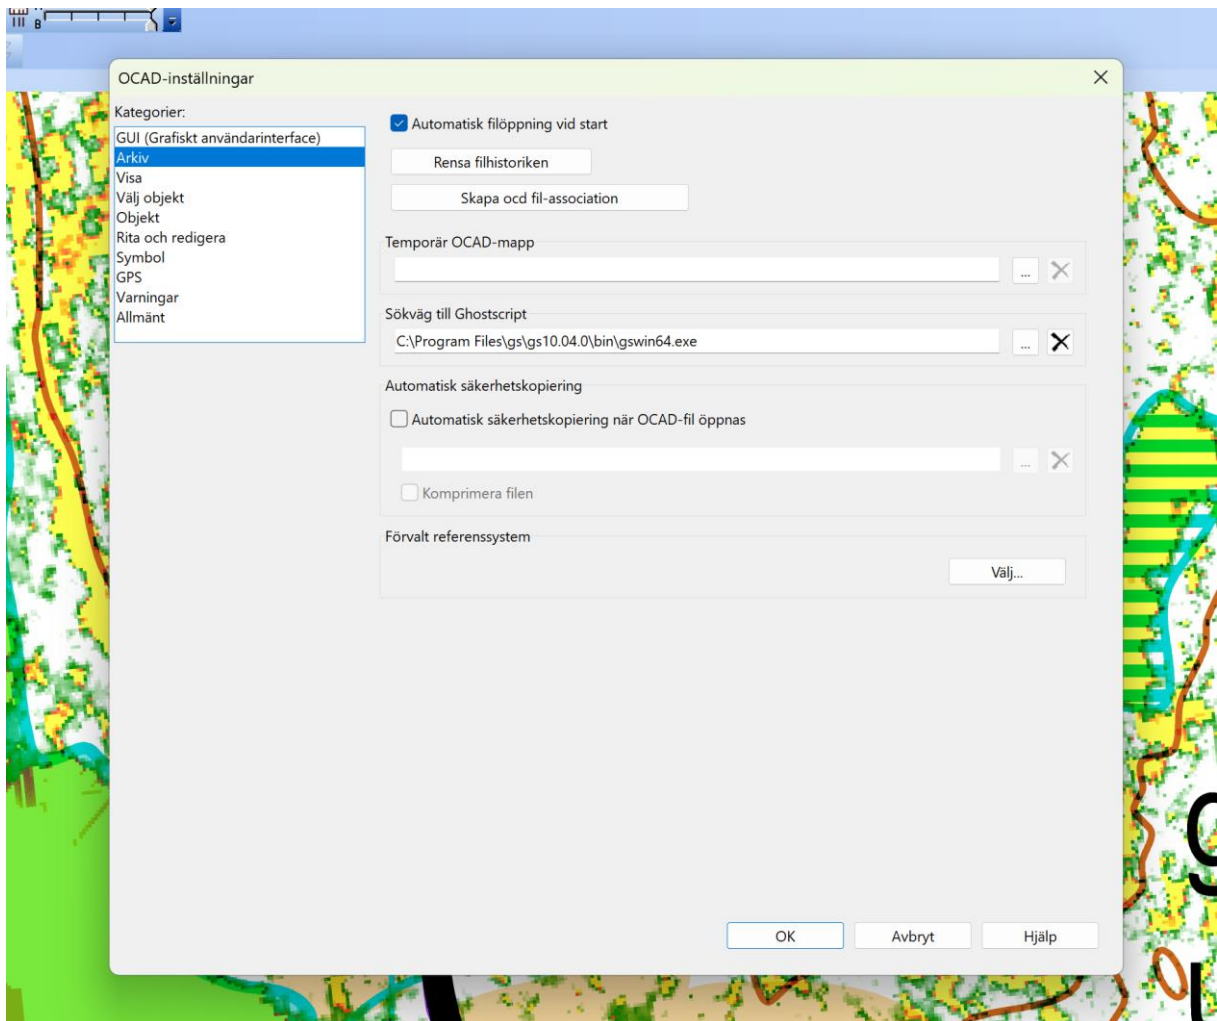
OCAD-inställningar

Kategorier:
GUI (Grafiskt användarinterface)
Arkiv
Visa
Välj objekt
Objekt
Rita och redigera
Symbol
GPS
Varningar
Allmänt

Automatisk filöppning vid start
Rensa filhistoriken
Skapa ocd fil-association

Temporär OCAD-mapp
...

Sökväg till Ghostscript
C:\Program Files\gs\gs10.04.0\bin\gswin64.exe
...

Automatisk säkerhetskopiering
Automatisk säkerhetskopiering när OCAD-fil öppnas
...
Komprimera filen

Förvalt referenssystem
Välj...

OK
Avbryt
Hjälp